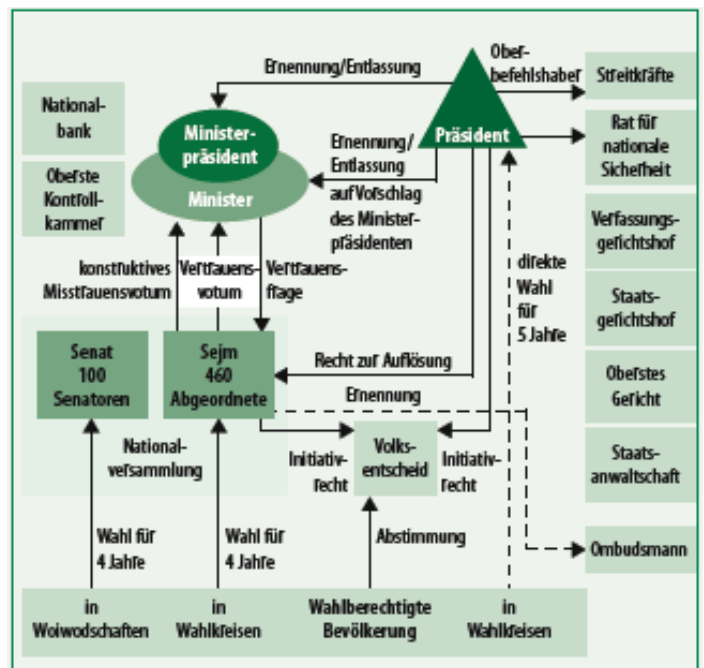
Nationalbank

Oberste Kontrollkammer

Ernennung/Entlassung

Oberbefehlshaber

Streitkräfte

Ministerpräsident

Minister

Präsident

Rat für nationale Sicherheit

Ernennung/Entlassung auf Vorschlag des Ministerpräsidenten

Verfassungsgerichtshof

konstruktives Misstrauensvotum

Vertrauensvotum

Vertrauensfrage

direkte Wahl für 5 Jahre

Staatsgerichtshof

Senat 100 Senatoren

Sejm 460 Abgeordnete

Recht zur Auflösung

Oberstes Gericht

Ernennung

Nationalversammlung

Initiativrecht

Volksentscheid

Initiativrecht

Staatsanwaltschaft

Wahl für 4 Jahre

Wahl für 4 Jahre

Abstimmung

Ombudsmann

in Woiwodschaften

in Wahlkreisen

Wahlberechtigte Bevölkerung

in Wahlkreisen